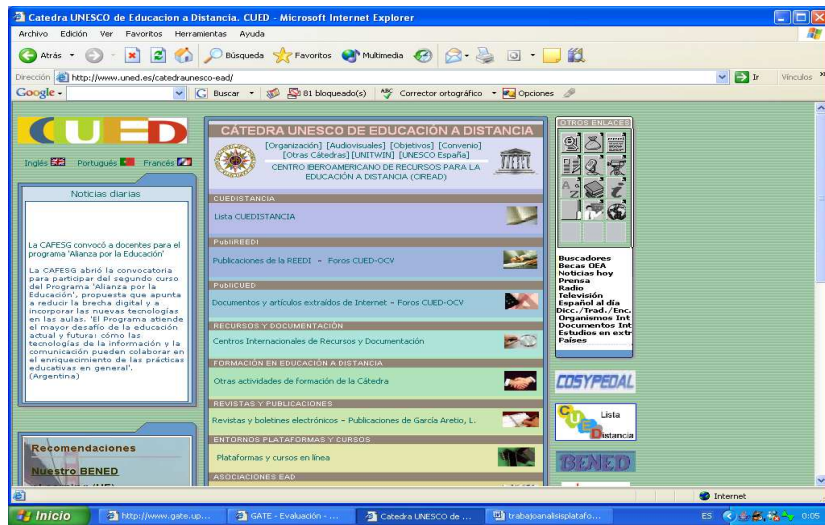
Catedra UNESCO de Educacion a Distancia. CUED - Microsoft Internet Explorer

Archivo Edición Ver Favoritos Herramientas Ayuda

Atrás Búsqueda Favoritos Multimedia

Dirección http://www.uned.es/catedraunesco-ead/ Ir Vínculos

Google Buscar 81 bloqueado(s) Corrector ortográfico Opciones

CUED

Inglés Portugués Francés

Noticias diarias

La CAFESG convocó a docentes para el programa 'Alianza por la Educación'

La CAFESG abrió la convocatoria para participar del segundo curso del Programa 'Alianza por la Educación', propuesta que apunta a reducir la brecha digital y a incorporar las nuevas tecnologías en las aulas. 'El Programa atiende el mayor desafío de la educación actual y futura: cómo las tecnologías de la información y la comunicación pueden colaborar en el enriquecimiento de las prácticas educativas en general'. (Argentina)

Recomendaciones

Nuestro BENED

CÁTEDRA UNESCO DE EDUCACIÓN A DISTANCIA

[Organización] [Audiovisuales] [Objetivos] [Convenio] [Otras Cátedras] [UNITWIN] [UNESCO España]

CENTRO IBEROAMERICANO DE RECURSOS PARA LA EDUCACIÓN A DISTANCIA (CIREAD)

CUEDISTANCIA

Lista CUEDISTANCIA

PubliREEDI

Publicaciones de la REEDI - Foros CUED-OCV

PubliCUED

Documentos y artículos extraídos de Internet - Foros CUED-OCV

RECURSOS Y DOCUMENTACIÓN

Centros Internacionales de Recursos y Documentación

FORMACIÓN EN EDUCACIÓN A DISTANCIA

Otras actividades de formación de la Cátedra

REVISTAS Y PUBLICACIONES

Revistas y boletines electrónicos - Publicaciones de García Aretio, L.

ENTORNOS PLATAFORMAS Y CURSOS

Plataformas y cursos en línea

ASOCIACIONES EAD

OTROS ENLACES

Buscadores
Becas OEA
Noticias hoy
Prensa
Radio
Televisión
Español al día
Dicc./Trad./Enc.
Organismos Int
Documentos Int
Estudios en extr
Países

COSYPEDAL

CUED Lista Distancia

BENED

Internet

Inicio http://www.gate.up... GATE - Evaluación - ... Catedra UNESCO de ... trabajoanalisisplatafo... ES 0:05